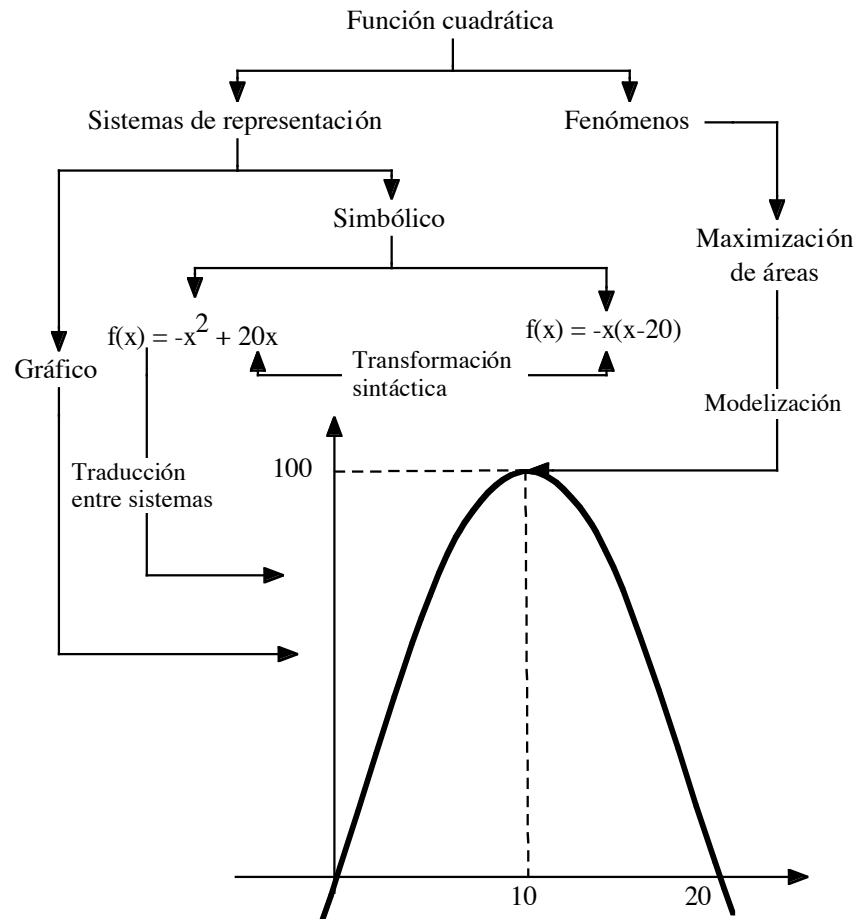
Función cuadrática

Sistemas de representación

Fenómenos

Simbólico

Maximización de áreas

$f(x) = -x^2 + 20x$

$f(x) = -x(x-20)$

Gráfico

Transformación sintáctica

Modelización

100

Traducción entre sistemas

10

20